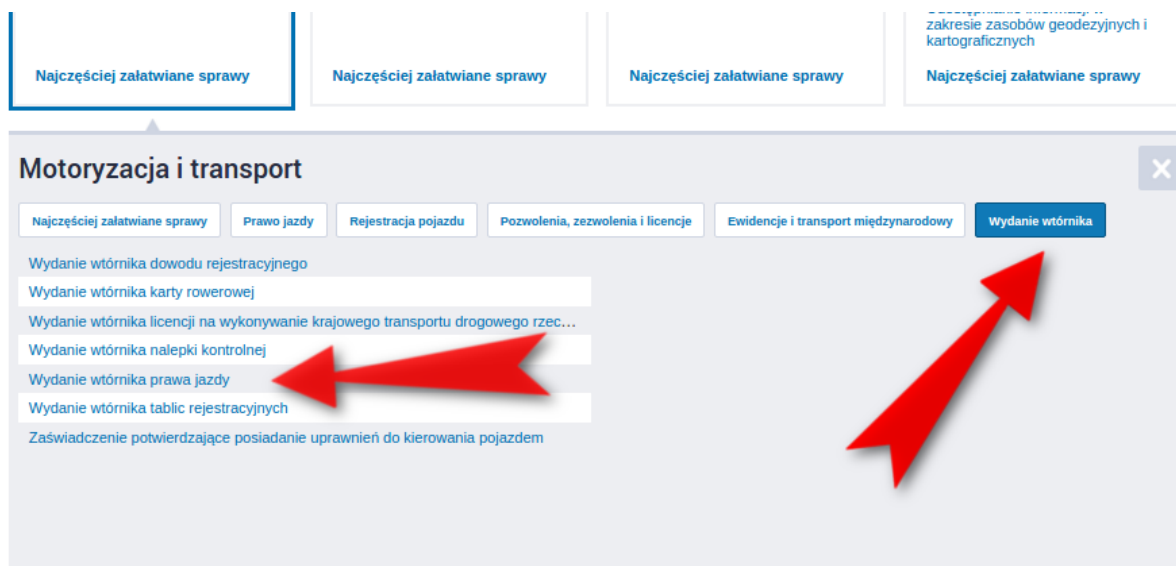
Najczęściej załatwiane sprawy

Najczęściej załatwiane sprawy

Najczęściej załatwiane sprawy

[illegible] zakresie zasobów geodezyjnych i kartograficznych

Najczęściej załatwiane sprawy

Motoryzacja i transport

Najczęściej załatwiane sprawy | Prawo jazdy | Rejestracja pojazdu | Pozwolenia, zezwolenia i licencje | Ewidencje i transport międzynarodowy | Wydanie wtórnika

Wydanie wtórnika dowodu rejestracyjnego
Wydanie wtórnika karty rowerowej
Wydanie wtórnika licencji na wykonywanie krajowego transportu drogowego rzec…
Wydanie wtórnika nalepki kontrolnej
Wydanie wtórnika prawa jazdy
Wydanie wtórnika tablic rejestracyjnych
Zaświadczenie potwierdzające posiadanie uprawnień do kierowania pojazdem